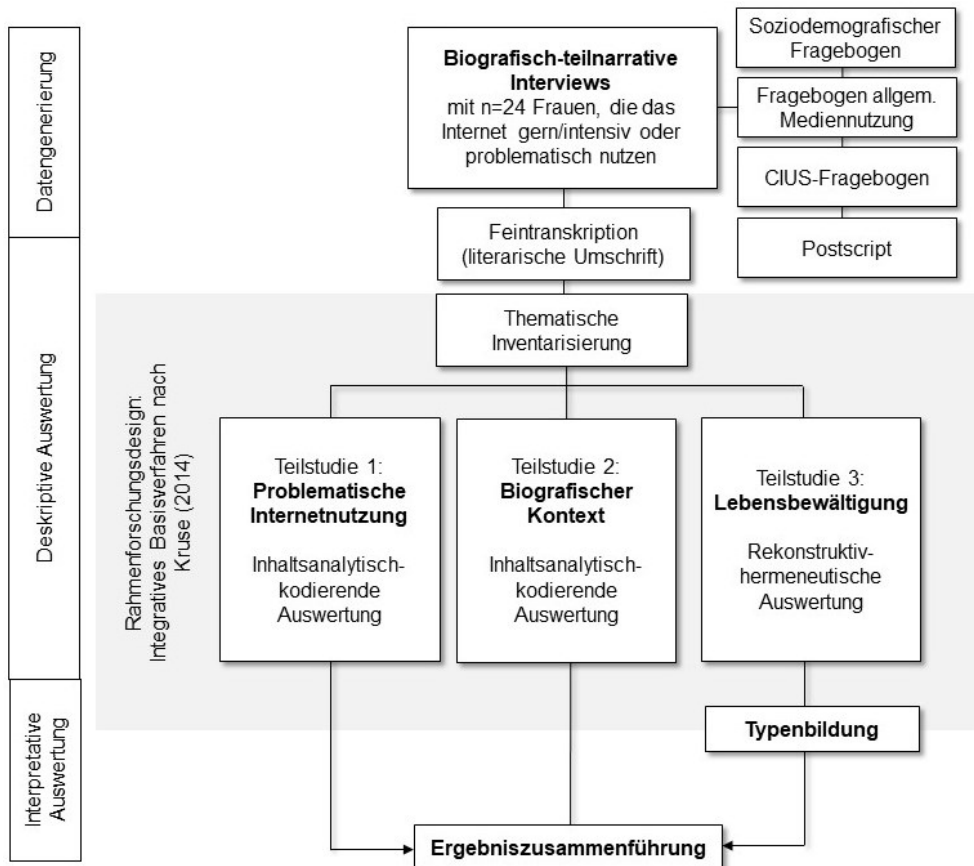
Datengenerierung

Deskriptive Auswertung

Interpretative Auswertung

Biografisch-teilnarrative Interviews
mit n=24 Frauen, die das Internet gern/intensiv oder problematisch nutzen

Soziodemografischer Fragebogen

Fragebogen allgem. Mediennutzung

CIUS-Fragebogen

Postscript

Feintranskription
(literarische Umschrift)

Rahmenforschungsdesign: Integratives Basisverfahren nach Kruse (2014)

Thematische Inventarisierung

Teilstudie 1:
**Problematische Internetnutzung**
Inhaltsanalytisch-kodierende Auswertung

Teilstudie 2:
**Biografischer Kontext**
Inhaltsanalytisch-kodierende Auswertung

Teilstudie 3:
**Lebensbewältigung**
Rekonstruktiv-hermeneutische Auswertung

**Typenbildung**

**Ergebniszusammenführung**